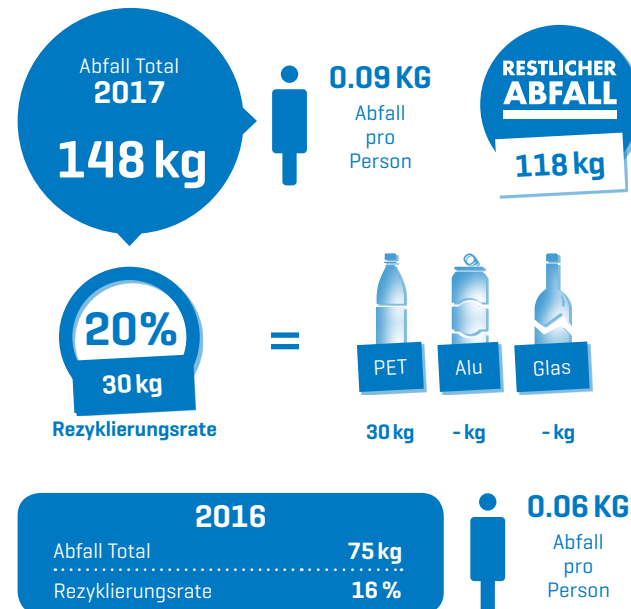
Abfall Total
2017
148 kg

0.09 KG
Abfall
pro
Person

RESTLICHER
ABFALL
118 kg

20%
30 kg
Rezyklierungsrate

=

PET
30 kg

Alu
- kg

Glas
- kg

2016
Abfall Total 75 kg
Rezyklierungsrate 16 %

0.06 KG
Abfall
pro
Person